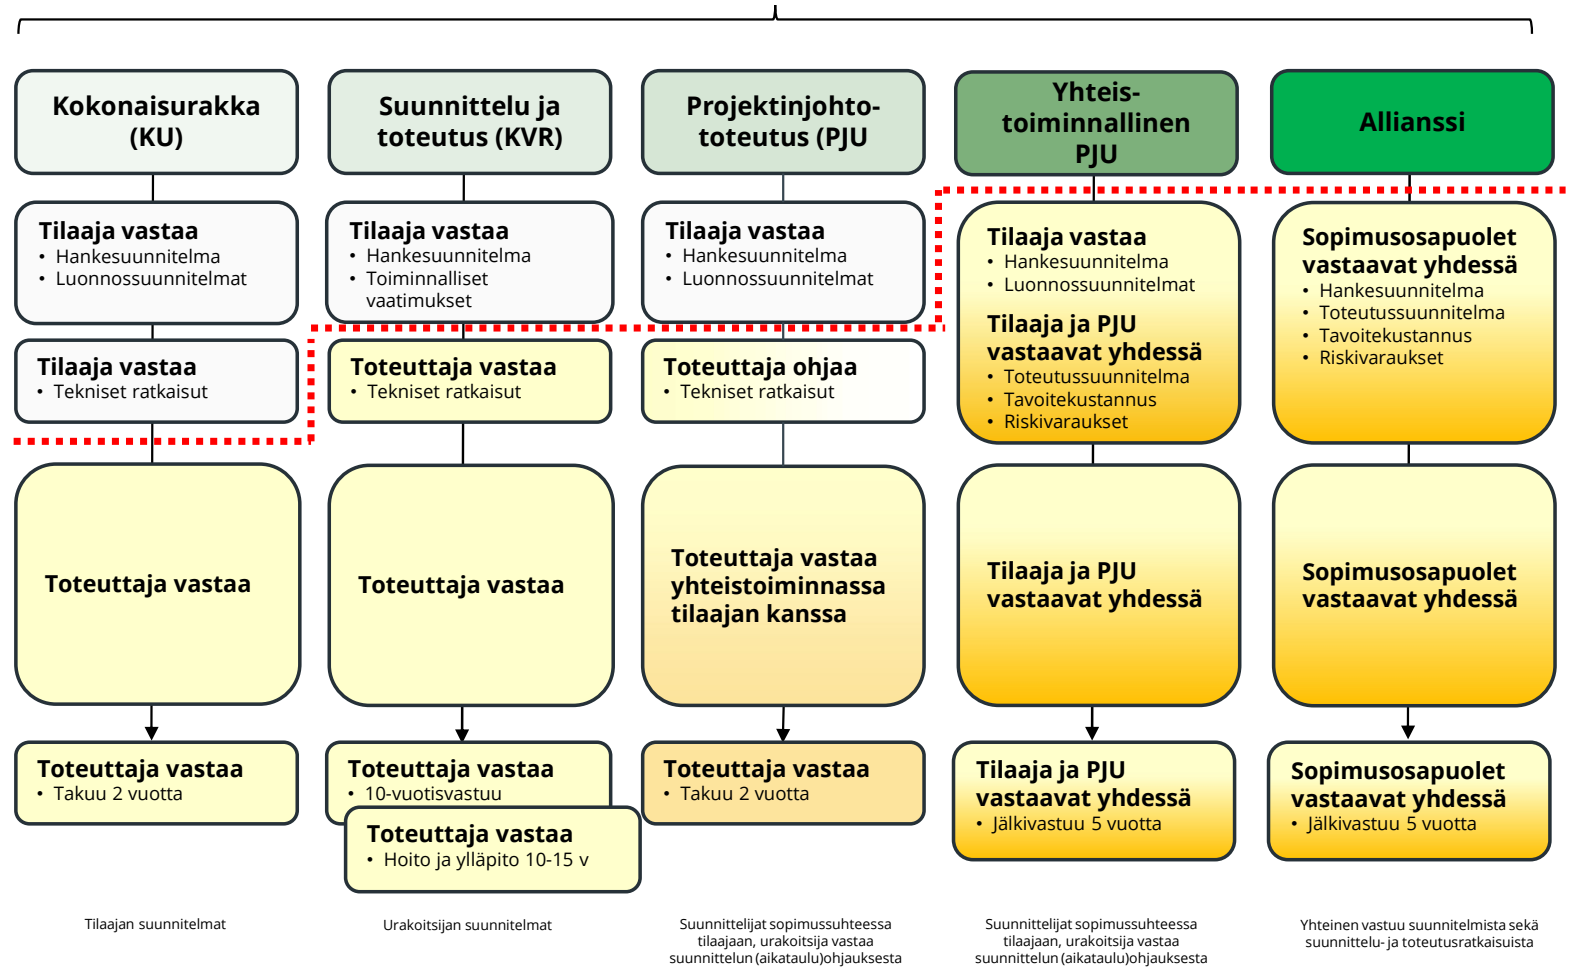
Kokonaisurakka (KU)

Tilaaja vastaa
• Hankesuunnitelma
• Luonnossuunnitelmat

Tilaaja vastaa
• Tekniset ratkaisut

Toteuttaja vastaa

Toteuttaja vastaa
• Takuu 2 vuotta

Tilaajan suunnitelmat

Suunnittelu ja toteutus (KVR)

Tilaaja vastaa
• Hankesuunnitelma
• Toiminnalliset vaatimukset

Toteuttaja vastaa
• Tekniset ratkaisut

Toteuttaja vastaa

Toteuttaja vastaa
• 10-vuotisvastuu

Toteuttaja vastaa
• Hoito ja ylläpito 10-15 v

Urakoitsijan suunnitelmat

Projektinjohto-toteutus (PJU

Tilaaja vastaa
• Hankesuunnitelma
• Luonnossuunnitelmat

Toteuttaja ohjaa
• Tekniset ratkaisut

Toteuttaja vastaa yhteistoiminnassa tilaajan kanssa

Toteuttaja vastaa
• Takuu 2 vuotta

Suunnittelijat sopimussuhteessa tilaajaan, urakoitsija vastaa suunnittelun (aikataulu)ohjauksesta

Yhteis-toiminnallinen PJU

Tilaaja vastaa
• Hankesuunnitelma
• Luonnossuunnitelmat

Tilaaja ja PJU vastaavat yhdessä
• Toteutussuunnitelma
• Tavoitekustannus
• Riskivaraukset

Tilaaja ja PJU vastaavat yhdessä

Tilaaja ja PJU vastaavat yhdessä
• Jälkivastuu 5 vuotta

Suunnittelijat sopimussuhteessa tilaajaan, urakoitsija vastaa suunnittelun (aikataulu)ohjauksesta

Allianssi

Sopimusosapuolet vastaavat yhdessä
• Hankesuunnitelma
• Toteutussuunnitelma
• Tavoitekustannus
• Riskivaraukset

Sopimusosapuolet vastaavat yhdessä

Sopimusosapuolet vastaavat yhdessä
• Jälkivastuu 5 vuotta

Yhteinen vastuu suunnitelmista sekä suunnittelu- ja toteutusratkaisuista